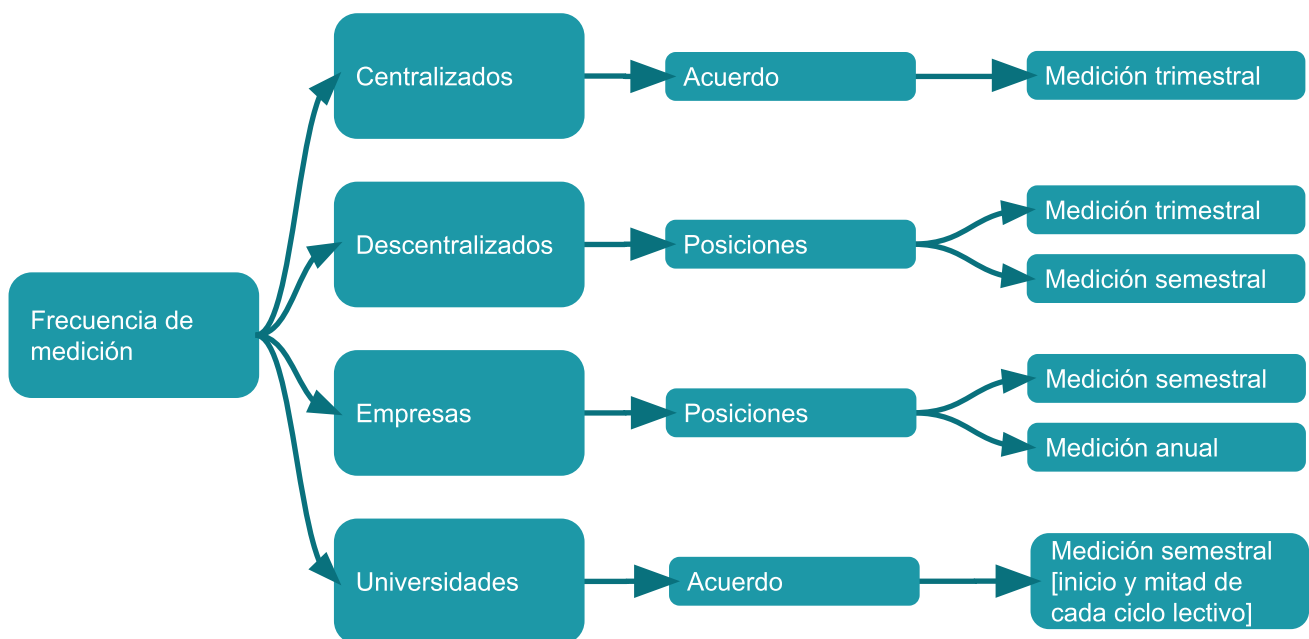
Frecuencia de medición

Centralizados

Acuerdo

Medición trimestral

Descentralizados

Posiciones

Medición trimestral

Medición semestral

Empresas

Posiciones

Medición semestral

Medición anual

Universidades

Acuerdo

Medición semestral [inicio y mitad de cada ciclo lectivo]